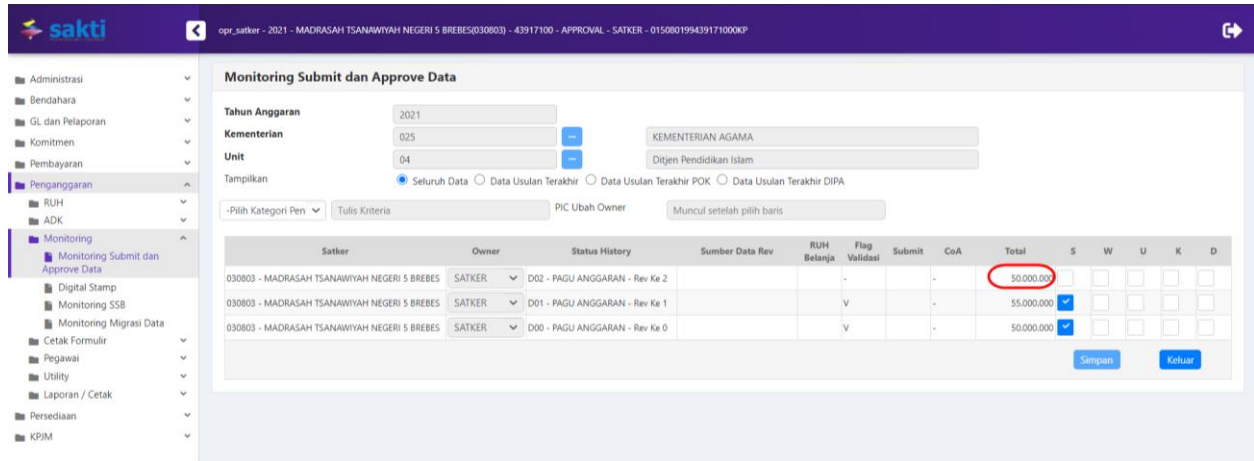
sakti

opr_satker - 2021 - MADRASAH TSANAWIYAH NEGERI 5 BREBES(030803) - 43917100 - APPROVAL - SATKER - 015080199439171000KP

Administrasi
Bendahara
GL dan Pelaporan
Komitmen
Pembayaran
Penganggaran
RUH
ADK
Monitoring
Monitoring Submit dan Approve Data
Digital Stamp
Monitoring SSB
Monitoring Migrasi Data
Cetak Formulir
Pegawai
Utility
Laporan / Cetak
Persediaan
KPJM

Monitoring Submit dan Approve Data

Tahun Anggaran 2021
Kementerian 025 KEMENTERIAN AGAMA
Unit 04 Ditjen Pendidikan Islam
Tampilkan Seluruh Data Data Usulan Terakhir Data Usulan Terakhir POK Data Usulan Terakhir DIPA

-Pilih Kategori Pen Tulis Kriteria PIC Ubah Owner Muncul setelah pilih baris

| Satker | Owner | Status History | Sumber Data Rev | RUH Belanja | Flag Validasi | Submit | CoA | Total | S | W | U | K | D |
|---|---|---|---|---|---|---|---|---|---|---|---|---|---|
| 030803 - MADRASAH TSANAWIYAH NEGERI 5 BREBES | SATKER | D02 - PAGU ANGGARAN - Rev Ke 2 | | | - | | - | 50.000.000 | | | | | |
| 030803 - MADRASAH TSANAWIYAH NEGERI 5 BREBES | SATKER | D01 - PAGU ANGGARAN - Rev Ke 1 | | | V | | - | 55.000.000 | | | | | |
| 030803 - MADRASAH TSANAWIYAH NEGERI 5 BREBES | SATKER | D00 - PAGU ANGGARAN - Rev Ke 0 | | | V | | - | 50.000.000 | | | | | |

Simpan Keluar